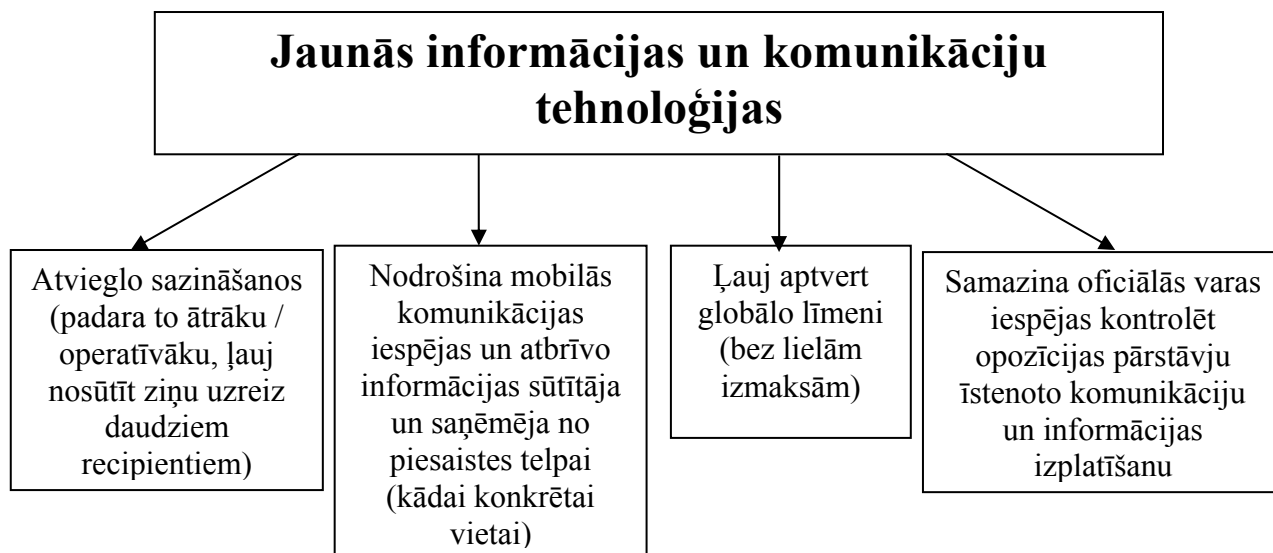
Jaunās informācijas un komunikāciju tehnoloģijas

Atvieglo sazināšanos (padara to ātrāku / operatīvāku, ļauj nosūtīt ziņu uzreiz daudziem recipientiem)

Nodrošina mobilās komunikācijas iespējas un atbrīvo informācijas sūtītāja un saņēmēja no piesaistes telpai (kādai konkrētai vietai)

Ļauj aptvert globālo līmeni (bez lielām izmaksām)

Samazina oficiālās varas iespējas kontrolēt opozīcijas pārstāvju īstenoto komunikāciju un informācijas izplatīšanu